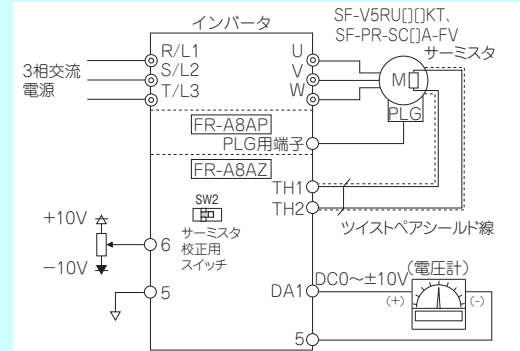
インバータ

SF-V5RU[][]KT、
SF-PR-SC[]A-FV

サーミスタ

3相交流
電源

R/L1
S/L2
T/L3

U
V
W

M

PLG

FR-A8AP

PLG用端子

FR-A8AZ

TH1
TH2

SW2

サーミスタ
校正用
スイッチ

ツイストペアシールド線

+10V

−10V

6

5

DA1

DC0～±10V

(電圧計)

(+)

(-)

5